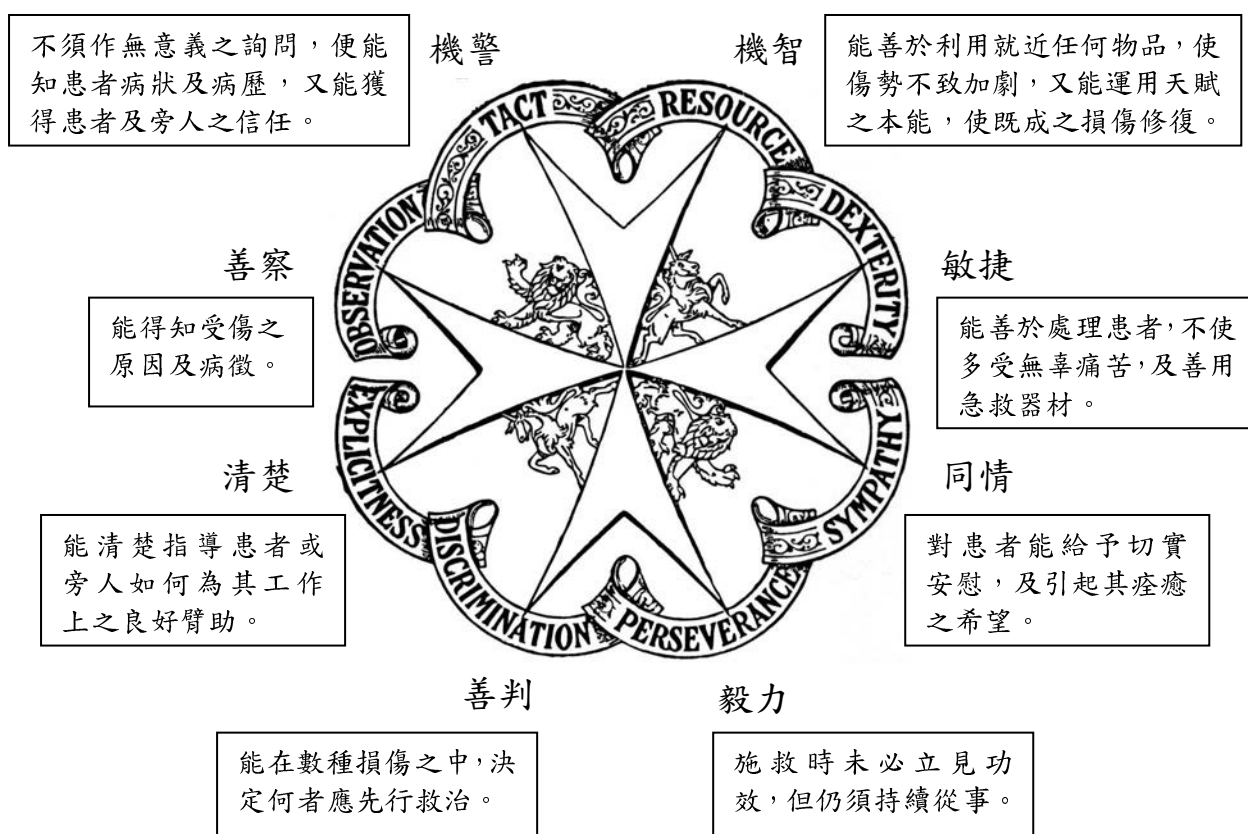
不須作無意義之詢問，便能知患者病狀及病歷，又能獲得患者及旁人之信任。

機警

機智

能善於利用就近任何物品，使傷勢不致加劇，又能運用天賦之本能，使既成之損傷修復。

TACT

RESOURCE

DEXTERITY

OBSERVATION

善察

能得知受傷之原因及病徵。

敏捷

能善於處理患者,不使多受無辜痛苦,及善用急救器材。

EXPLICITNESS

SYMPATHY

清楚

能清楚指導患者或旁人如何為其工作上之良好臂助。

同情

對患者能給予切實安慰，及引起其痊癒之希望。

DISCRIMINATION

PERSEVERANCE

善判

毅力

能在數種損傷之中,決定何者應先行救治。

施救時未必立見功效，但仍須持續從事。